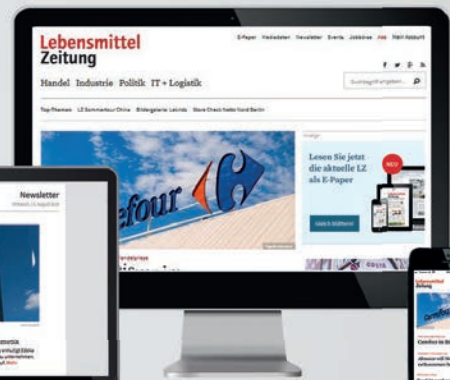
Lebensmittel
Zeitung

E-Paper Mediadaten Newsletter Events Jobbörse Abo Mein Account

Handel Industrie Politik IT + Logistik

Suchbegriff eingeben

Top-Themen LZ Sommertour China Bildergalerie Leknik Store Check Netto Nord Berlin

efour

Anzeige

Lesen Sie jetzt die aktuelle LZ als E-Paper

Jetzt blättern

Newsletter

Lebensmittel
Zeitung

Carrefour